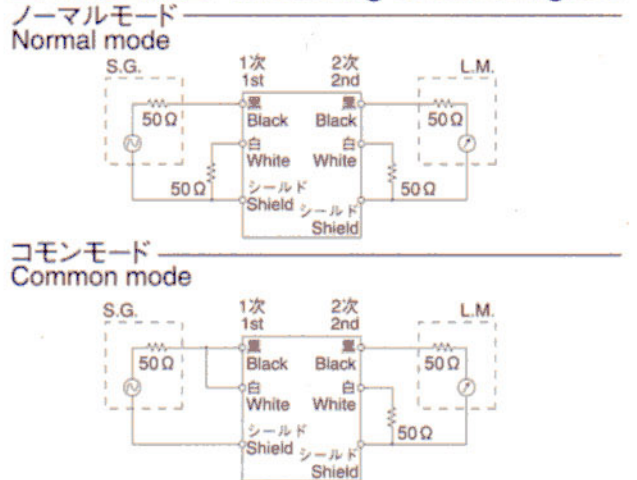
ノーマルモード
Normal mode

S.G.
50Ω
50Ω
1次
1st
黒
Black
白
White
シールド
Shield
2次
2nd
黒
Black
白
White
シールド
Shield
50Ω
L.M.
50Ω

コモンモード
Common mode

S.G.
50Ω
1次
1st
黒
Black
白
White
シールド
Shield
2次
2nd
黒
Black
白
White
シールド
Shield
50Ω
L.M.
50Ω